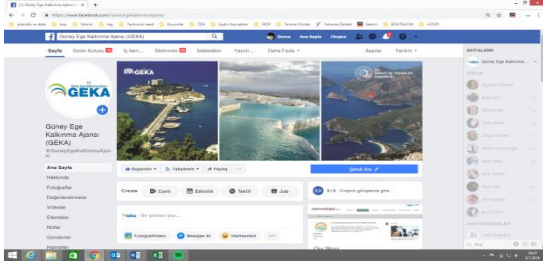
(1) Güney Ege Kalkınma Ajansı (

https://www.facebook.com/GuneyEgeKalkinmaAjansi/

Güney Ege Kalkınma Ajansı (GEKA)

Ana Sayfa

Oluştur

Sayfa

Gelen Kutusu

İş İlanı

Bildirimler

İstatistikler

Yayın

Daha Fazla

Ayarlar

Yardım

GEKA

Güney Ege Kalkınma Ajansı (GEKA)

@GuneyEgeKalkinmaAjansi

Ana Sayfa

Hakkında

Fotoğraflar

Değerlendirmeler

Videolar

Etkinlikler

Notlar

Gönderiler

Hizmetler

Beğenildi

Takip Ediliyor

Paylaş

Şimdi Ara

Create

Canlı

Etkinlik

Teklif

Job

Bir gönderi yaz...

Fotoğraf/Video

Mesajlar Al

Hisr/Harekat

KAYNAKLAR

Güney Ege Kalkınma Ajansı

Our Story

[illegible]